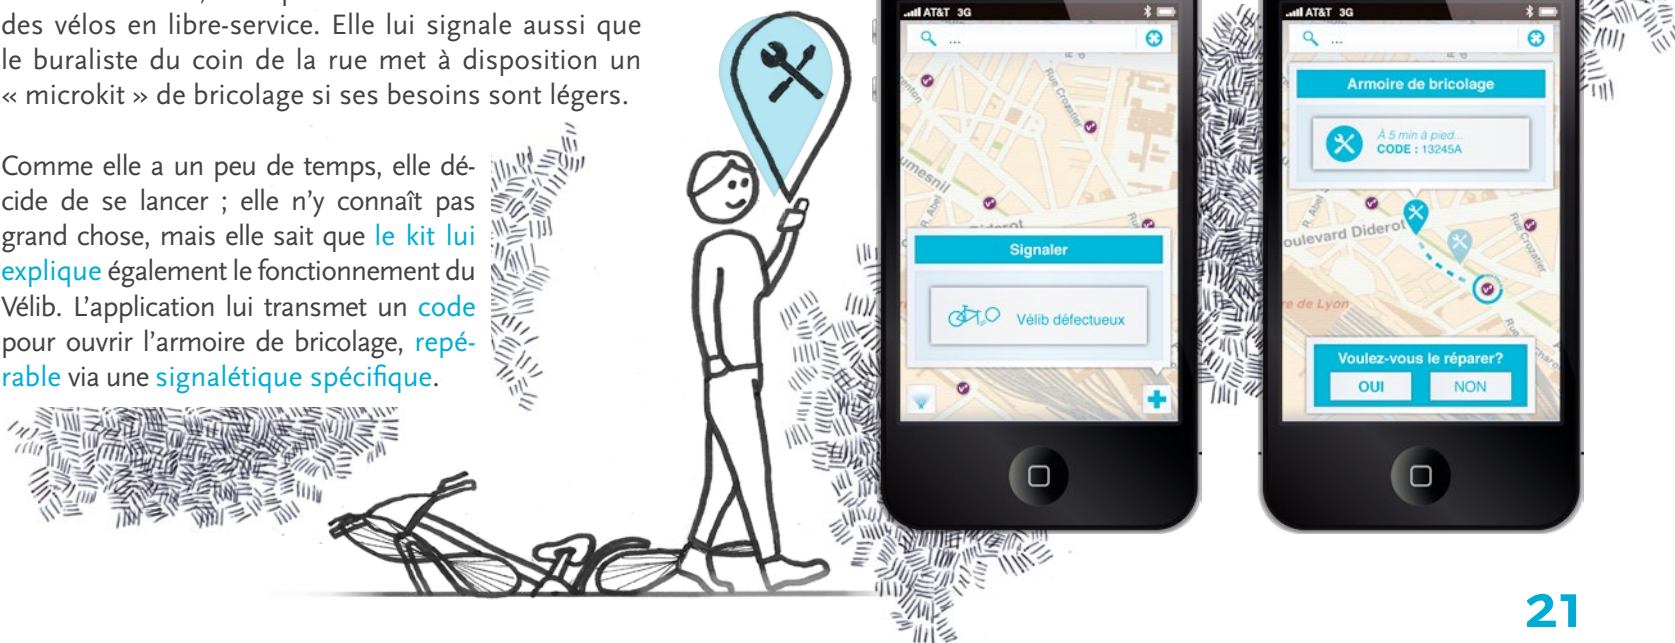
des vélos en libre-service. Elle lui signale aussi que le buraliste du coin de la rue met à disposition un « microkit » de bricolage si ses besoins sont légers.

Comme elle a un peu de temps, elle décide de se lancer ; elle n'y connaît pas grand chose, mais elle sait que le kit lui explique également le fonctionnement du Vélib. L'application lui transmet un code pour ouvrir l'armoire de bricolage, repérable via une signalétique spécifique.

AT&T 3G

...

Signaler

Vélib défectueux

AT&T 3G

...

Armoire de bricolage

À 5 min à pied

CODE : 13245A

Boulevard Diderot

Voulez-vous le réparer?

OUI

NON

21